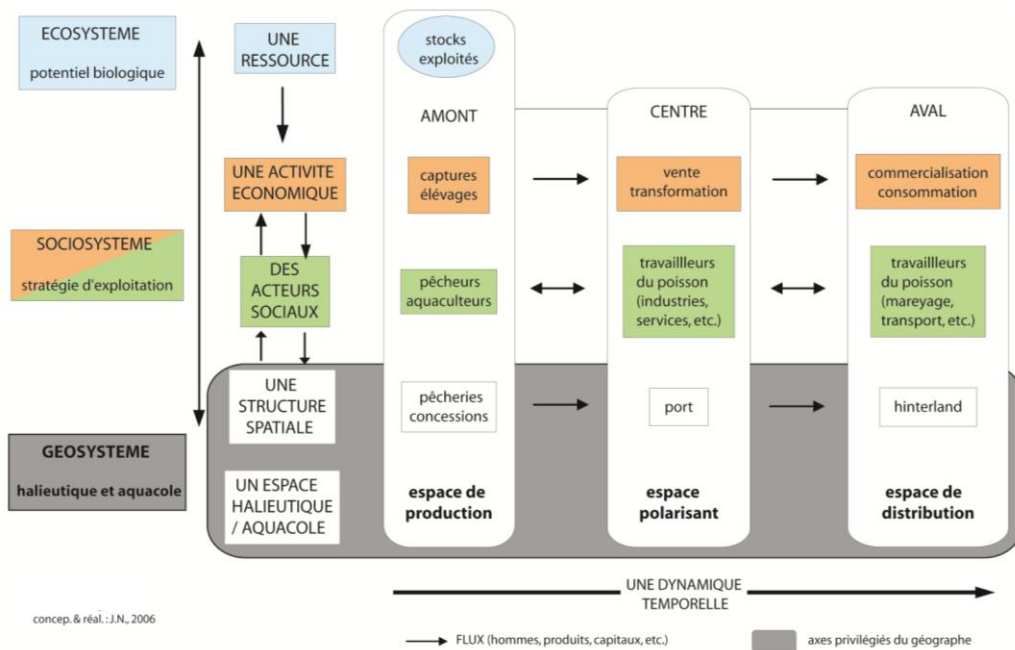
ECOSYSTEME
potentiel biologique

SOCIOSYSTEME
stratégie d'exploitation

GEOSYSTEME
halieutique et aquacole

UNE RESSOURCE

UNE ACTIVITE ECONOMIQUE

DES ACTEURS SOCIAUX

UNE STRUCTURE SPATIALE

UN ESPACE HALIEUTIQUE / AQUACOLE

stocks exploités

AMONT

captures élévages

pêcheurs aquaculteurs

pêcheries concessions

espace de production

CENTRE

vente transformation

travaillleurs du poisson (industries, services, etc.)

port

espace polarisant

AVAL

commercialisation consommation

travaillleurs du poisson (mareyage, transport, etc.)

hinterland

espace de distribution

UNE DYNAMIQUE TEMPORELLE

concep. & réal. : J.N., 2006

FLUX (hommes, produits, capitaux, etc.)

axes privilégiés du géographe